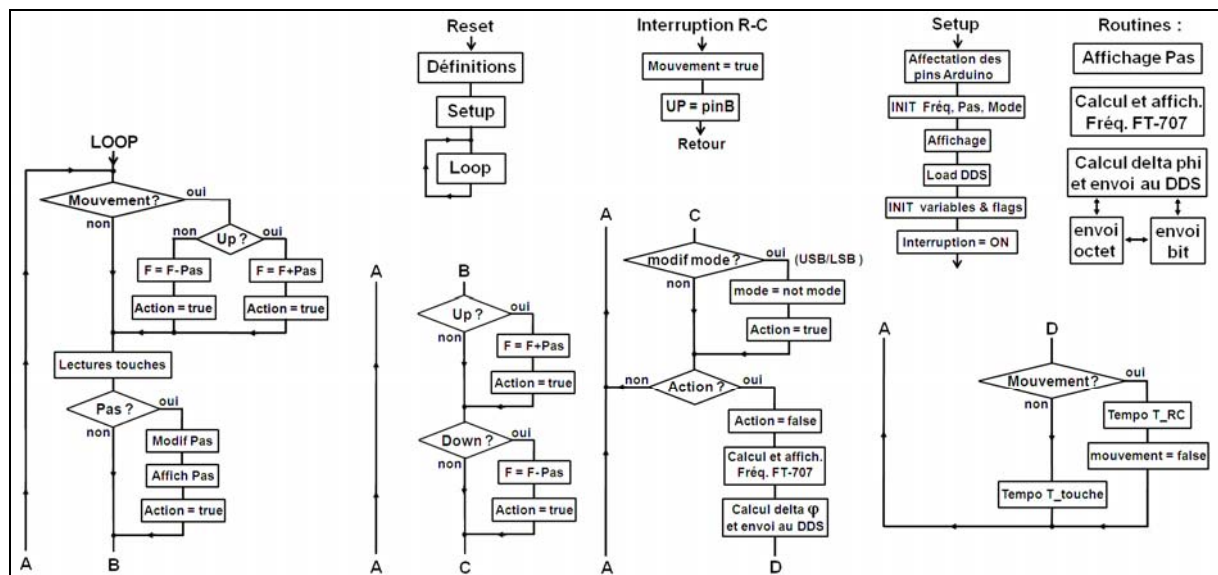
Reset

Définitions

Setup

Loop

Interruption R-C

Mouvement = true

UP = pinB

Retour

Setup

Affectation des pins Arduino

INIT Fréq, Pas, Mode

Affichage

Load DDS

INIT variables & flags

Interruption = ON

Routines :

Affichage Pas

Calcul et affich. Fréq. FT-707

Calcul delta phi et envoi au DDS

envoi octet

envoi bit

LOOP

Mouvement?

oui

non

Up ?

non

oui

F = F-Pas

F = F+Pas

Action = true

Action = true

Lectures touches

Pas ?

oui

non

Modif Pas

Affich Pas

Action = true

A

B

A

B

Up ?

oui

non

F = F+Pas

Action = true

Down ?

oui

non

F = F-Pas

Action = true

A

C

A

C

modif mode ?

oui

(USB/LSB )

non

mode = not mode

Action = true

non

Action ?

oui

Action = false

Calcul et affich. Fréq. FT-707

Calcul delta φ et envoi au DDS

A

D

A

D

Mouvement?

oui

non

Tempo T_RC

mouvement = false

Tempo T_touche